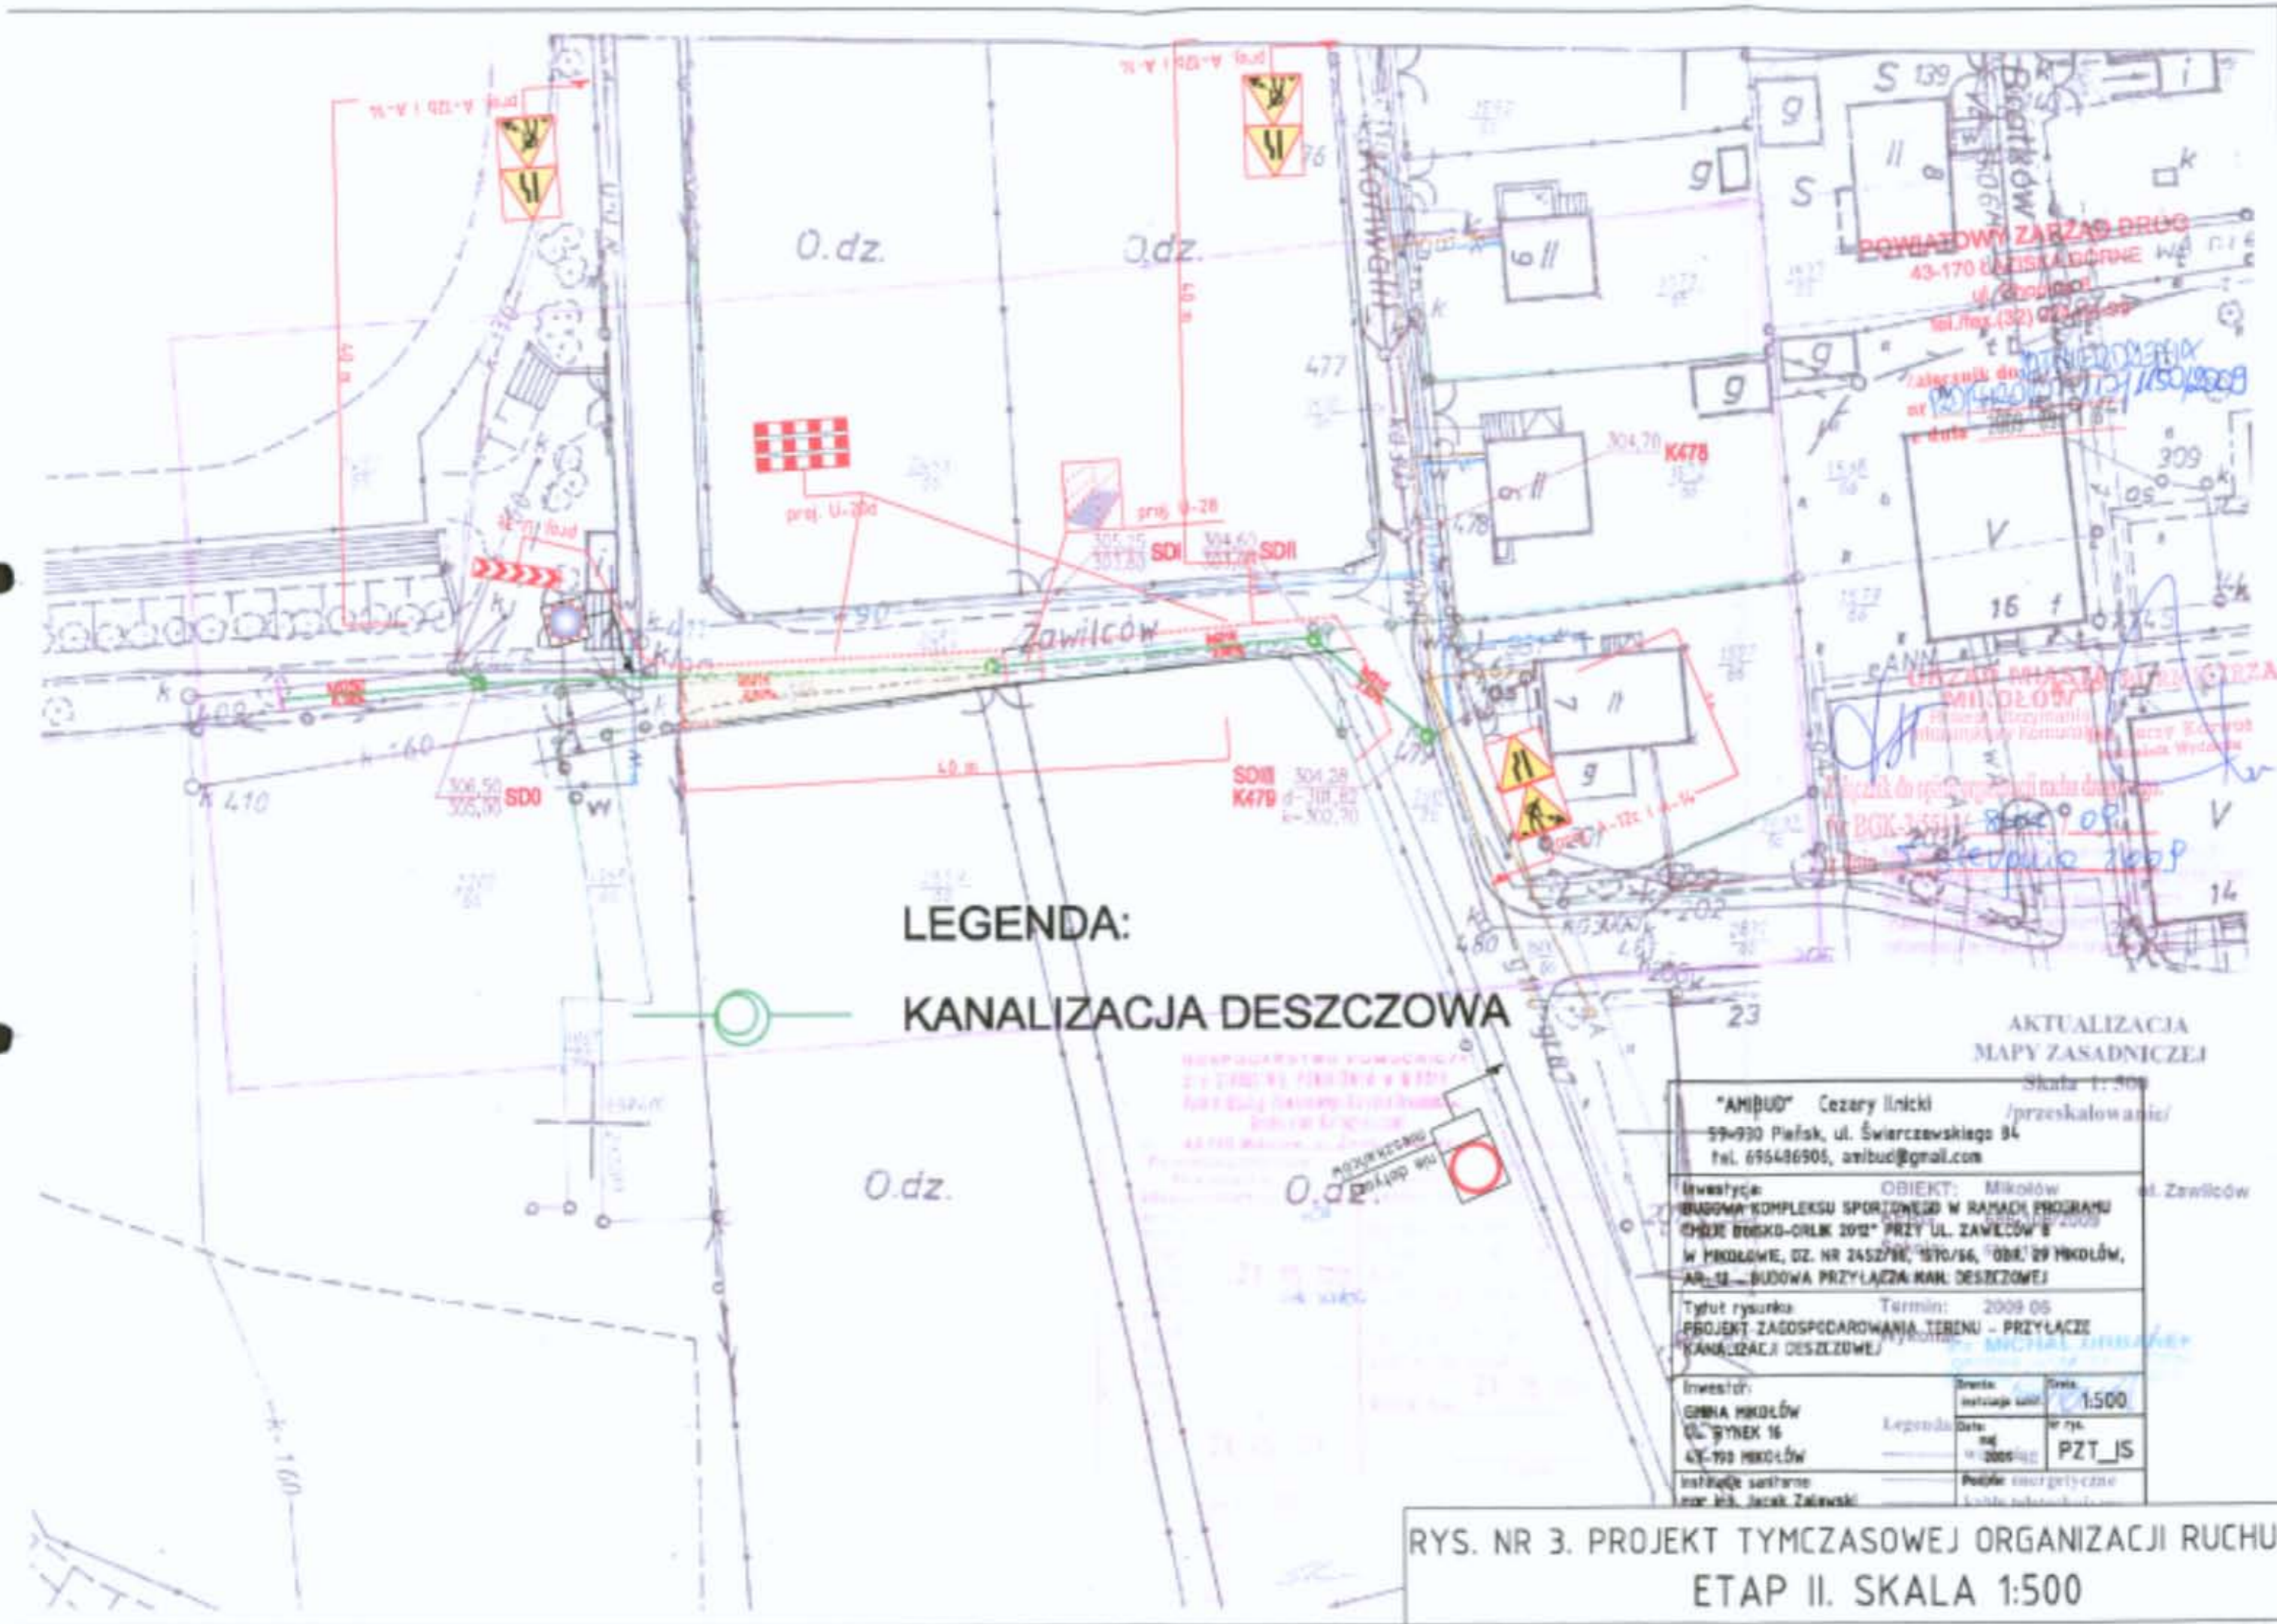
proj. A-12b i A-14

proj. A-12b i A-14

S 139

g

g

S

II

Bogatków

O.dz.

O.dz.

40 m

40 m

Kołłątaja

6 II

POWIATOWY ZARZĄD DRÓG
43-170 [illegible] GÓRNE
ul. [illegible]
tel./fax (32) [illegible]

g

g

załacznik do
nr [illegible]
z dnia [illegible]

477

478

304,70 K478

II

909

proj. U-20d

proj. U-28

305,25 301,83 SDI

304,60 301,28 SDII

V

16

Zawilców

490

7 II

URZĄD MIASTA MIKOŁOWA

g

40 m

306,50 305,00 SD0

SDIII K479 304,28 d-301,82 k-302,70

k 410

k-60

proj. A-12c i A-14

202

14

V

480

LEGENDA:

KANALIZACJA DESZCZOWA

23

AKTUALIZACJA
MAPY ZASADNICZEJ
Skala 1:500
/przeskalowanie/

"AMBUD" Cezary Ilnicki
59-930 Pieńsk, ul. Świerczewskiego 94
tel. 696486905, amibud@gmail.com

O.dz.

O.dz.

Inwestycja:
BUDOWA KOMPLEKSU SPORTOWEGO W RAMACH PROGRAMU "MOJE BOISKO-ORLIK 2012" PRZY UL. ZAWILCÓW 8 W MIKOŁOWIE, DZ. NR 2452/86, 1570/56, OBR. 29 MIKOŁÓW, AR. 12 - BUDOWA PRZYŁĄCZA KAN. DESZCZOWEJ

OBIEKT: Mikołów ul. Zawilców

Tytuł rysunku:
PROJEKT ZAGOSPODAROWANIA TERENU - PRZYŁĄCZE KANALIZACJI DESZCZOWEJ

Termin: 2009 06

Inwestor:
GMINA MIKOŁÓW
UL. RYNEK 16
43-190 MIKOŁÓW

Skala: 1:500

Data: maj 2009

Nr rys. PZT_IS

Instalacje sanitarne
mgr inż. Jacek Zalewski

RYS. NR 3. PROJEKT TYMCZASOWEJ ORGANIZACJI RUCHU
ETAP II. SKALA 1:500